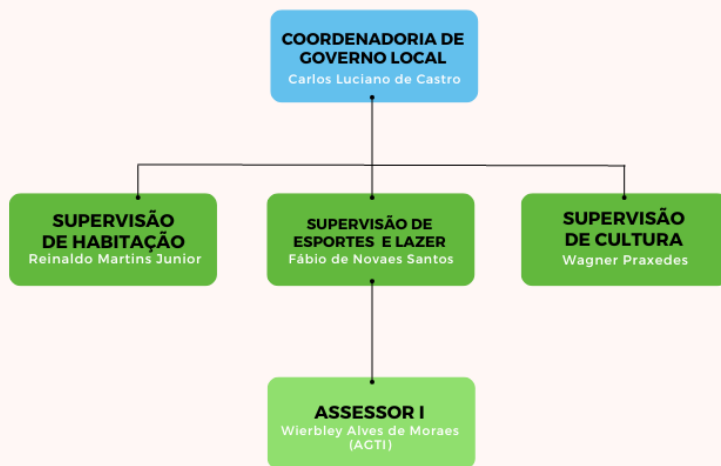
COORDENADORIA DE GOVERNO LOCAL
Carlos Luciano de Castro

SUPERVISÃO DE HABITAÇÃO
Reinaldo Martins Junior

SUPERVISÃO DE ESPORTES E LAZER
Fábio de Novaes Santos

SUPERVISÃO DE CULTURA
Wagner Praxedes

ASSESSOR I
Wierbley Alves de Moraes (AGTI)